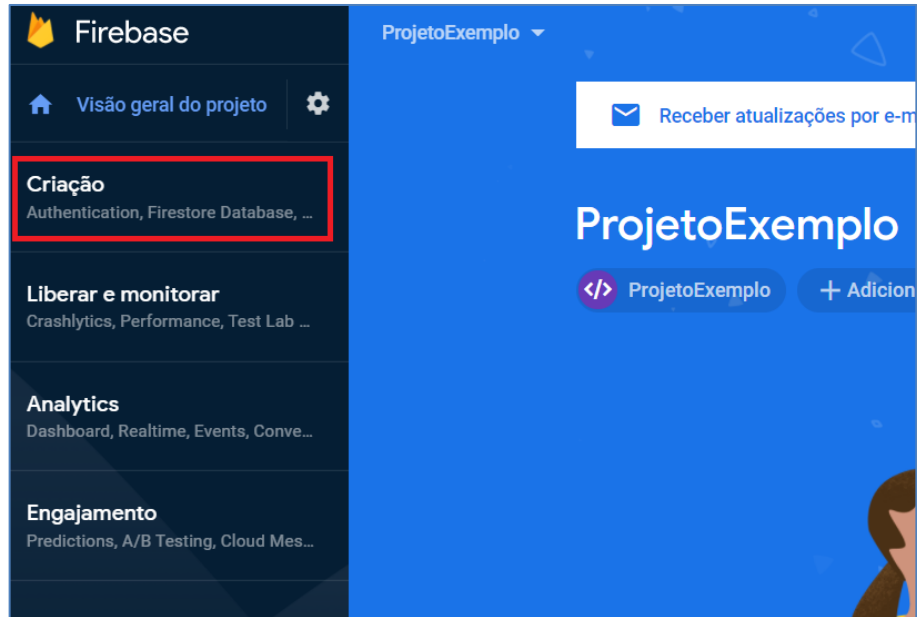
Firebase

Visão geral do projeto

Criação
Authentication, Firestore Database, ...

Liberar e monitorar
Crashlytics, Performance, Test Lab ...

Analytics
Dashboard, Realtime, Events, Conve...

Engajamento
Predictions, A/B Testing, Cloud Mes...

ProjetoExemplo

Receber atualizações por e-m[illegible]

ProjetoExemplo

ProjetoExemplo

+ Adicion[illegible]